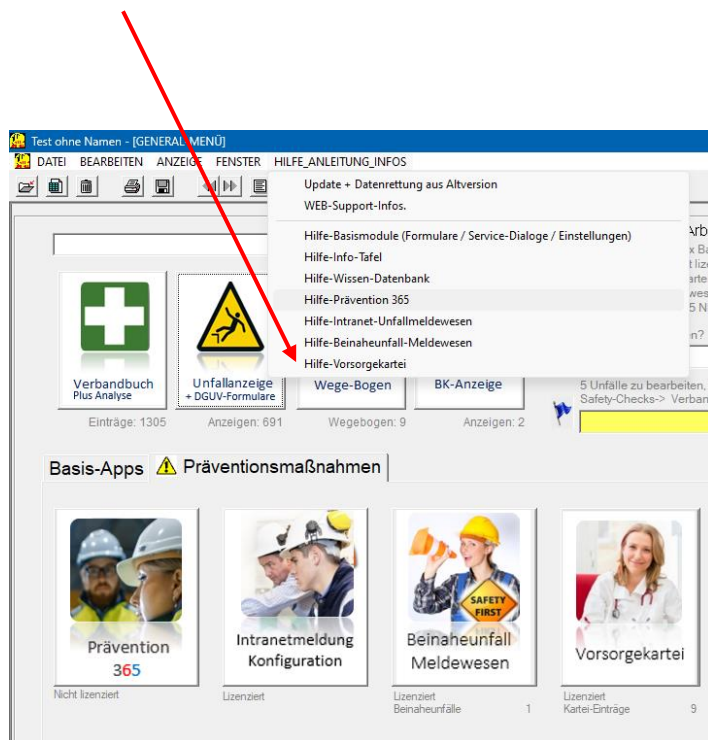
Test ohne Namen - [GENERAL MENÜ]

DATEI BEARBEITEN ANZEIGE FENSTER HILFE_ANLEITUNG_INFOS

Update + Datenrettung aus Altversion
WEB-Support-Infos.
Hilfe-Basismodule (Formulare / Service-Dialoge / Einstellungen)
Hilfe-Info-Tafel
Hilfe-Wissen-Datenbank
Hilfe-Prävention 365
Hilfe-Intranet-Unfallmeldewesen
Hilfe-Beinaheunfall-Meldewesen
Hilfe-Vorsorgekartei

Arb

Verbandbuch
Plus Analyse
Einträge: 1305

Unfallanzeige
+ DGUV-Formulare
Anzeigen: 691

Wege-Bogen
Wegebogen: 9

BK-Anzeige
Anzeigen: 2

5 Unfälle zu bearbeiten,
Safety-Checks-> Verban

Basis-Apps Präventionsmaßnahmen

Prävention
365
Nicht lizenziert

Intranetmeldung
Konfiguration
Lizenziert

SAFETY FIRST
Beinaheunfall
Meldewesen
Lizenziert
Beinaheunfälle 1

Vorsorgekartei
Lizenziert
Kartei-Einträge 9